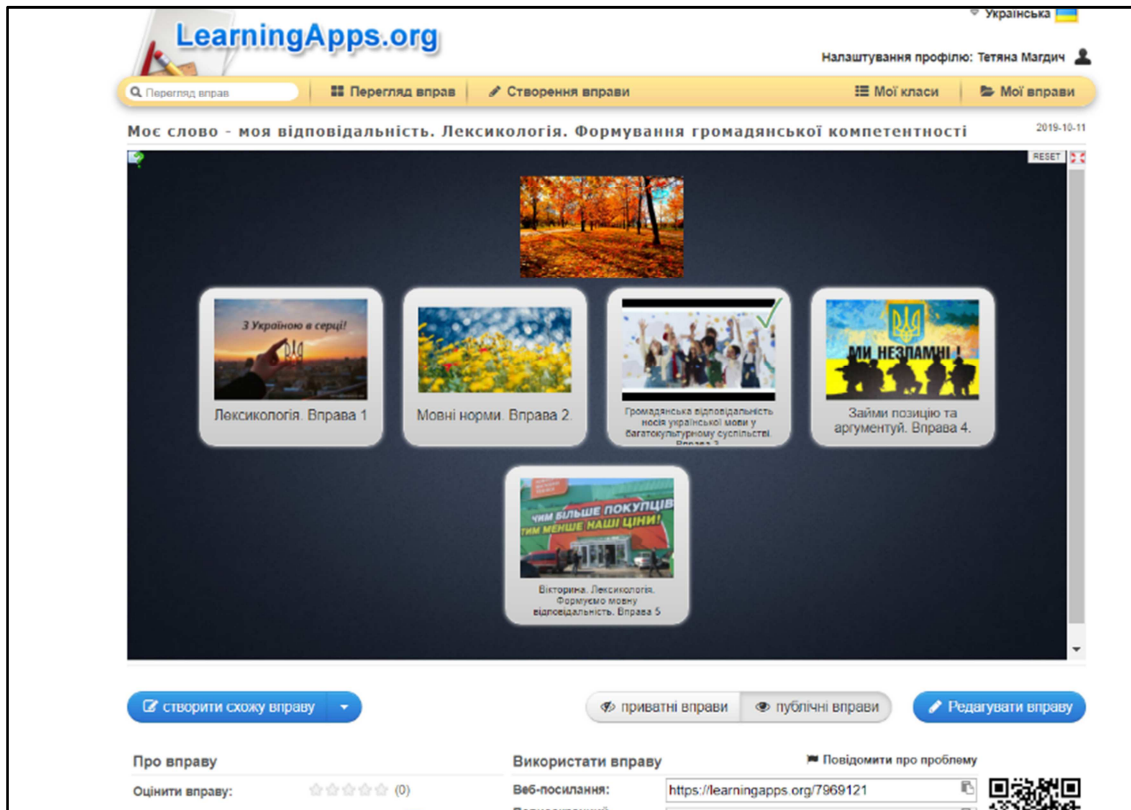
Українська

LearningApps.org

Налаштування профілю: Тетяна Магдич

Перегляд вправ | Перегляд вправ | Створення вправи | Мої класи | Мої вправи

Моє слово - моя відповідальність. Лексикологія. Формування громадянської компетентності

2019-10-11

RESET

З Україною в серці!

Лексикологія. Вправа 1

Мовні норми. Вправа 2.

Громадянська відповідальність носія української мови у багатокультурному суспільстві. Вправа 3

МИ НЕЗЛАМНІ !

Займи позицію та аргументуй. Вправа 4.

ЧИМ БІЛЬШЕ ПОКУПЦІВ ТИМ МЕНШЕ НАШІ ЦІНИ!

Вікторина. Лексикологія. Формуємо мовну відповідальність. Вправа 5

створити схожу вправу

приватні вправи

публічні вправи

Редагувати вправу

Про вправу

Оцінити вправу: (0)

Використати вправу

Повідомити про проблему

Веб-посилання: https://learningapps.org/7969121

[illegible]